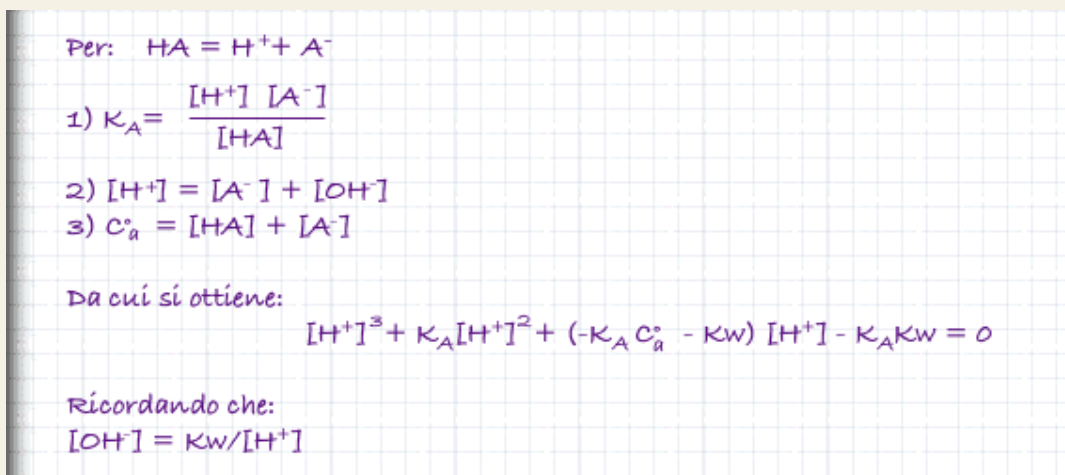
Per: $HA = H^+ + A^-$

1) $K_A = \frac{[H^+]\ [A^-]}{[HA]}$

2) $[H^+] = [A^-] + [OH^-]$
3) $C^\circ_a = [HA] + [A^-]$

Da cui si ottiene:
$[H^+]^3 + K_A[H^+]^2 + (-K_A C^\circ_a - Kw)\ [H^+] - K_A Kw = 0$

Ricordando che:
$[OH^-] = Kw/[H^+]$